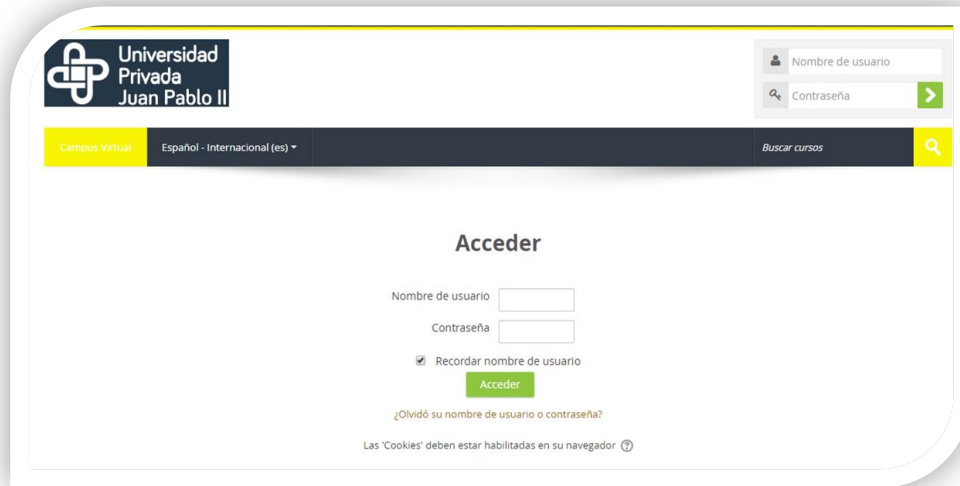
Universidad
Privada
Juan Pablo II

Nombre de usuario
Contraseña

Campus Virtual
Español - Internacional (es)
Buscar cursos

Acceder

Nombre de usuario
Contraseña
Recordar nombre de usuario
Acceder
¿Olvidó su nombre de usuario o contraseña?

Las 'Cookies' deben estar habilitadas en su navegador